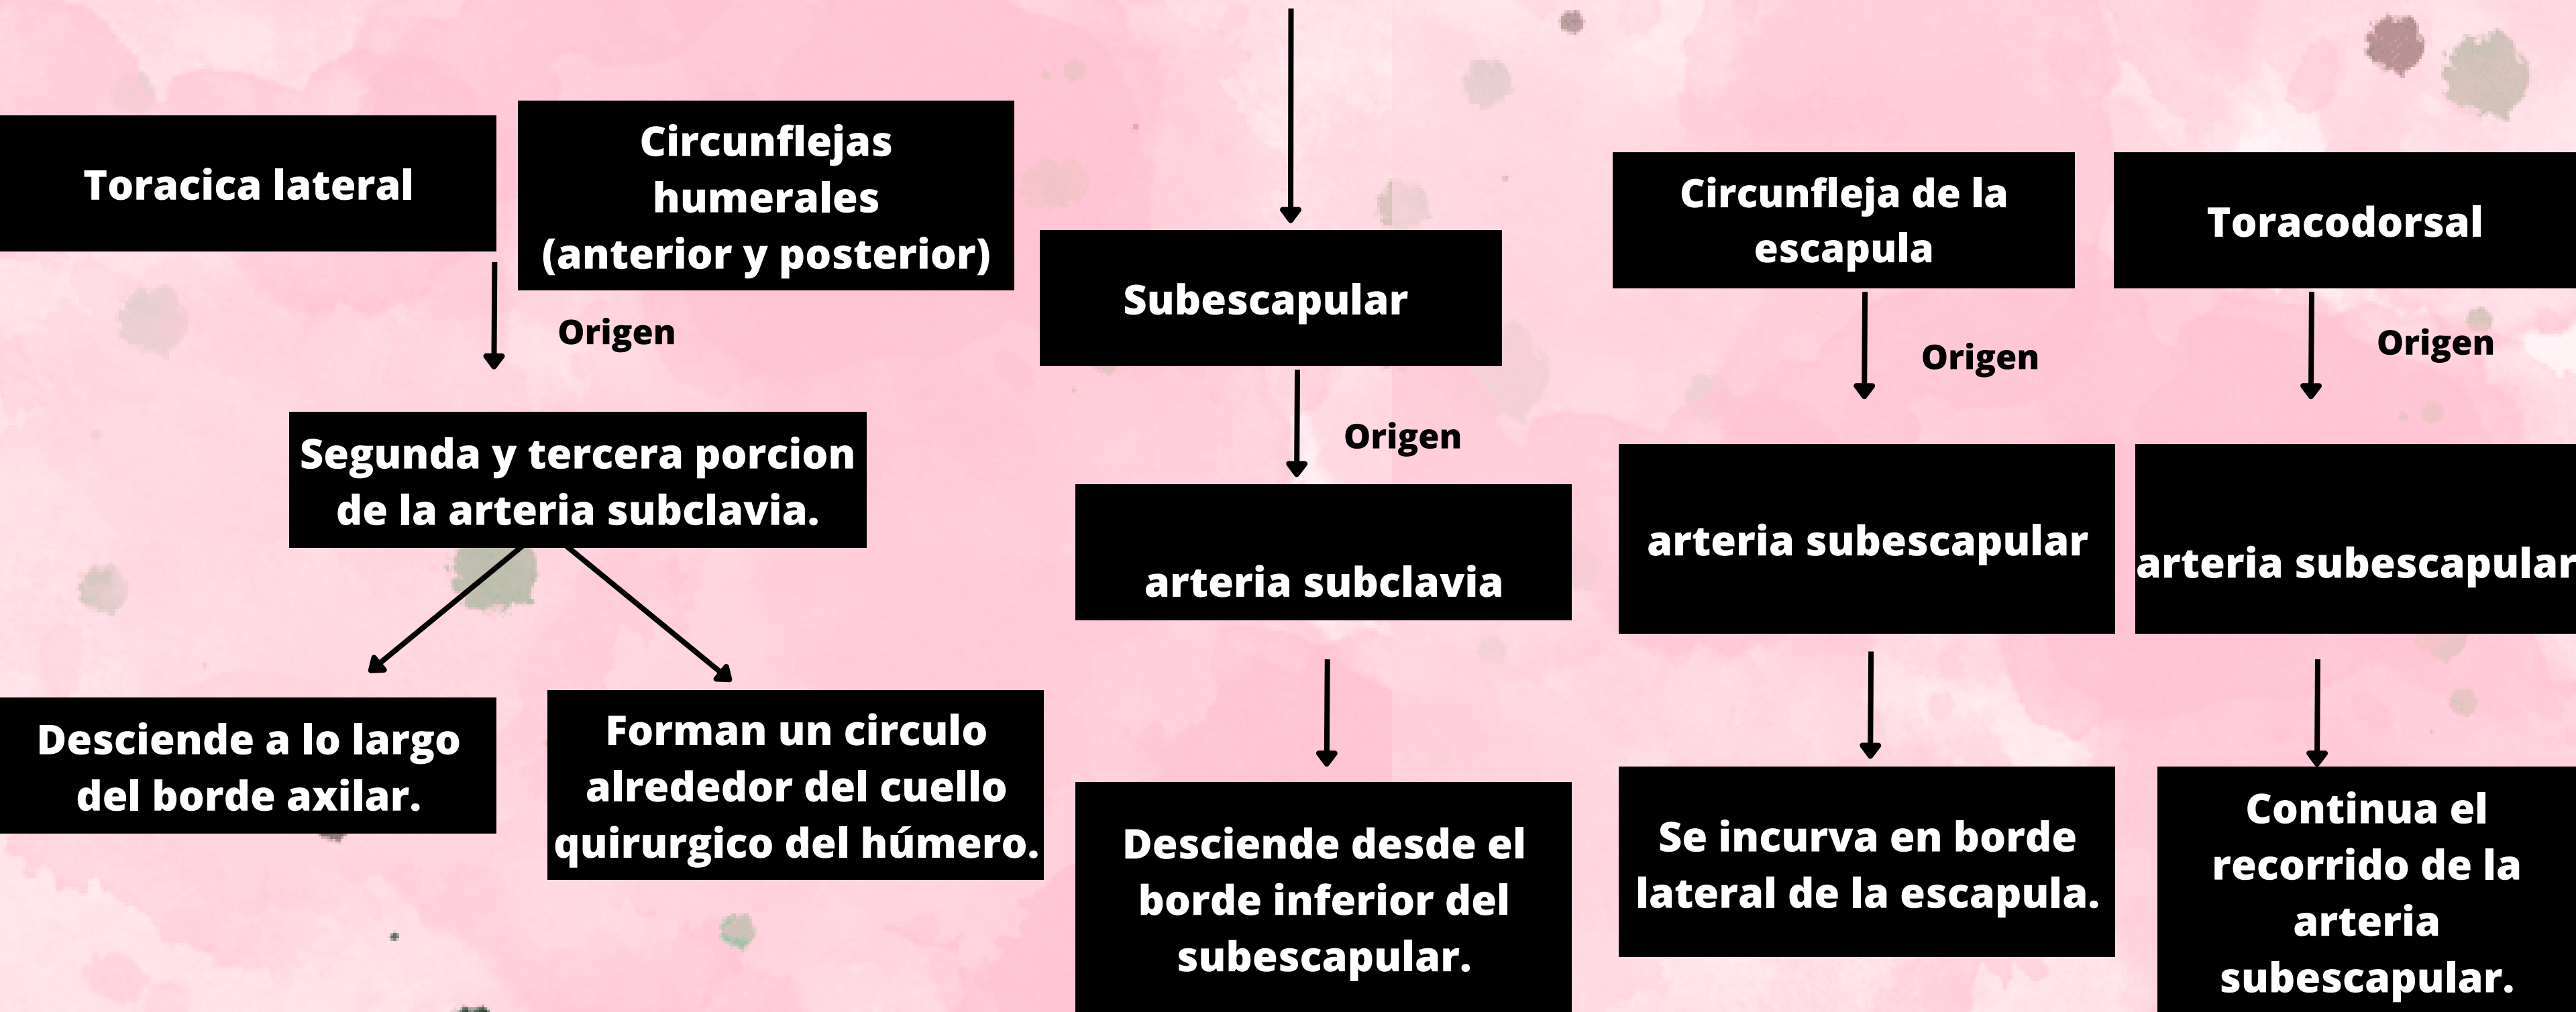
Toracica lateral

Circunflejas humerales (anterior y posterior)

Origen

Segunda y tercera porcion de la arteria subclavia.

Desciende a lo largo del borde axilar.

Forman un circulo alrededor del cuello quirurgico del húmero.

Subescapular

Origen

arteria subclavia

Desciende desde el borde inferior del subescapular.

Circunfleja de la escapula

Origen

arteria subescapular

Se incurva en borde lateral de la escapula.

Toracodorsal

Origen

arteria subescapular

Continua el recorrido de la arteria subescapular.